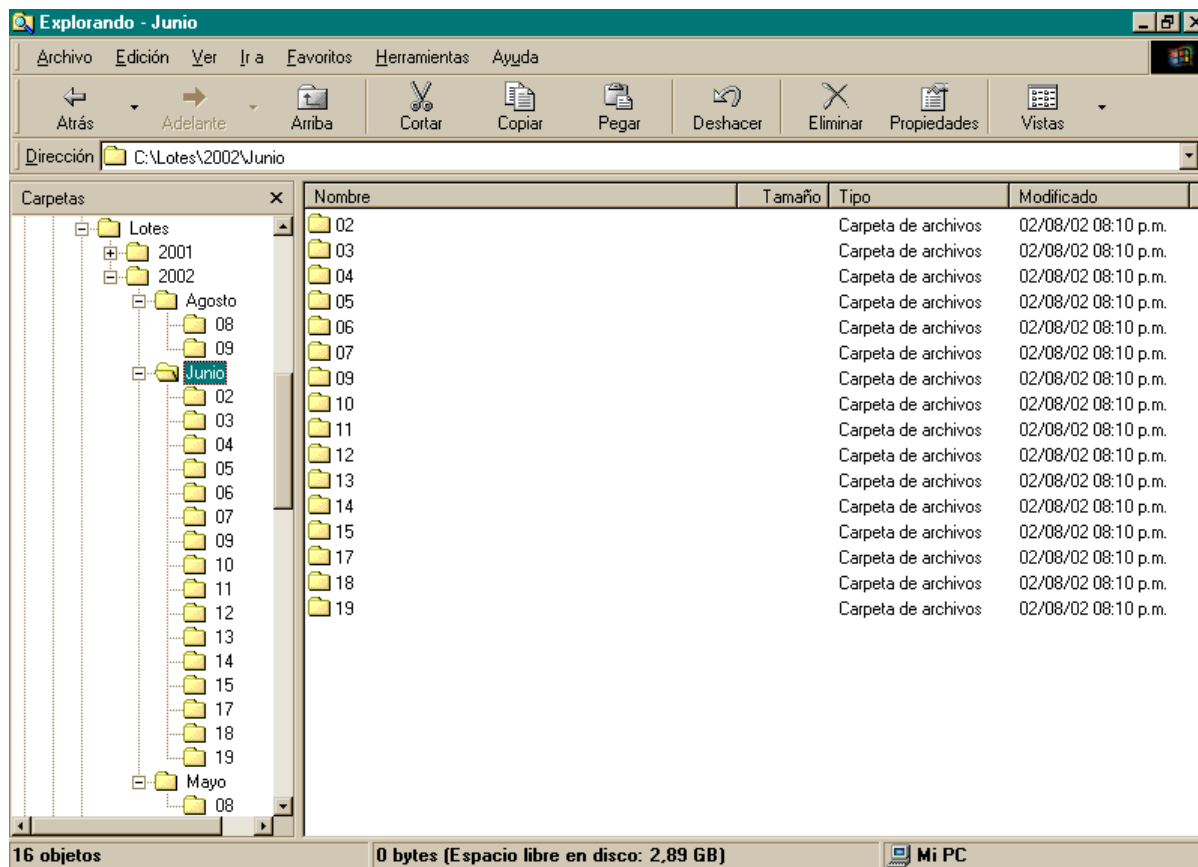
Explorando - Junio

Archivo Edición Ver Ir a Favoritos Herramientas Ayuda

Atrás Adelante Arriba Cortar Copiar Pegar Deshacer Eliminar Propiedades Vistas

Dirección C:\Lotes\2002\Junio

Carpetas ×

Lotes
2001
2002
Agosto
08
09
Junio
02
03
04
05
06
07
09
10
11
12
13
14
15
17
18
19
Mayo
08

| Nombre | Tamaño | Tipo | Modificado |
|---|---|---|---|
| 02 | | Carpeta de archivos | 02/08/02 08:10 p.m. |
| 03 | | Carpeta de archivos | 02/08/02 08:10 p.m. |
| 04 | | Carpeta de archivos | 02/08/02 08:10 p.m. |
| 05 | | Carpeta de archivos | 02/08/02 08:10 p.m. |
| 06 | | Carpeta de archivos | 02/08/02 08:10 p.m. |
| 07 | | Carpeta de archivos | 02/08/02 08:10 p.m. |
| 09 | | Carpeta de archivos | 02/08/02 08:10 p.m. |
| 10 | | Carpeta de archivos | 02/08/02 08:10 p.m. |
| 11 | | Carpeta de archivos | 02/08/02 08:10 p.m. |
| 12 | | Carpeta de archivos | 02/08/02 08:10 p.m. |
| 13 | | Carpeta de archivos | 02/08/02 08:10 p.m. |
| 14 | | Carpeta de archivos | 02/08/02 08:10 p.m. |
| 15 | | Carpeta de archivos | 02/08/02 08:10 p.m. |
| 17 | | Carpeta de archivos | 02/08/02 08:10 p.m. |
| 18 | | Carpeta de archivos | 02/08/02 08:10 p.m. |
| 19 | | Carpeta de archivos | 02/08/02 08:10 p.m. |

16 objetos 0 bytes (Espacio libre en disco: 2,89 GB) Mi PC